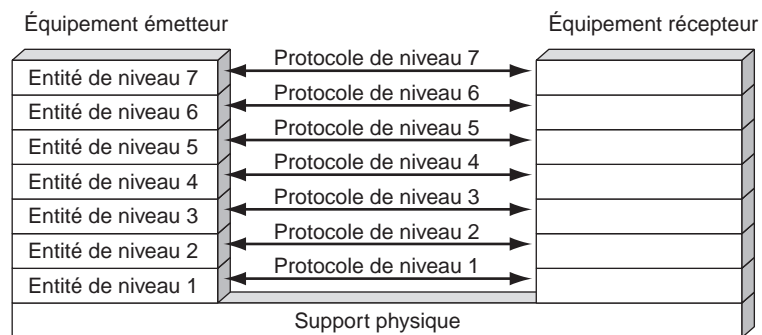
Équipement émetteur

Équipement récepteur

Entité de niveau 7
Entité de niveau 6
Entité de niveau 5
Entité de niveau 4
Entité de niveau 3
Entité de niveau 2
Entité de niveau 1

Protocole de niveau 7
Protocole de niveau 6
Protocole de niveau 5
Protocole de niveau 4
Protocole de niveau 3
Protocole de niveau 2
Protocole de niveau 1

Support physique